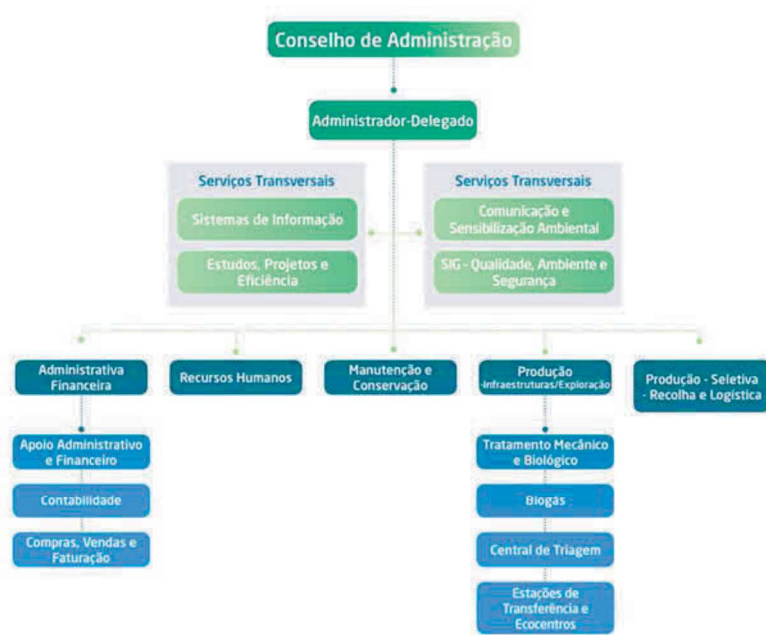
Conselho de Administração

Administrador-Delegado

Serviços Transversais

Sistemas de Informação

Estudos, Projetos e Eficiência

Serviços Transversais

Comunicação e Sensibilização Ambiental

SIG - Qualidade, Ambiente e Segurança

Administrativa Financeira

Recursos Humanos

Manutenção e Conservação

Produção -Infraestruturas/Exploração

Produção - Seletiva - Recolha e Logística

Apoio Administrativo e Financeiro

Contabilidade

Compras, Vendas e Faturação

Tratamento Mecânico e Biológico

Biogás

Central de Triagem

Estações de Transferência e Ecocentros